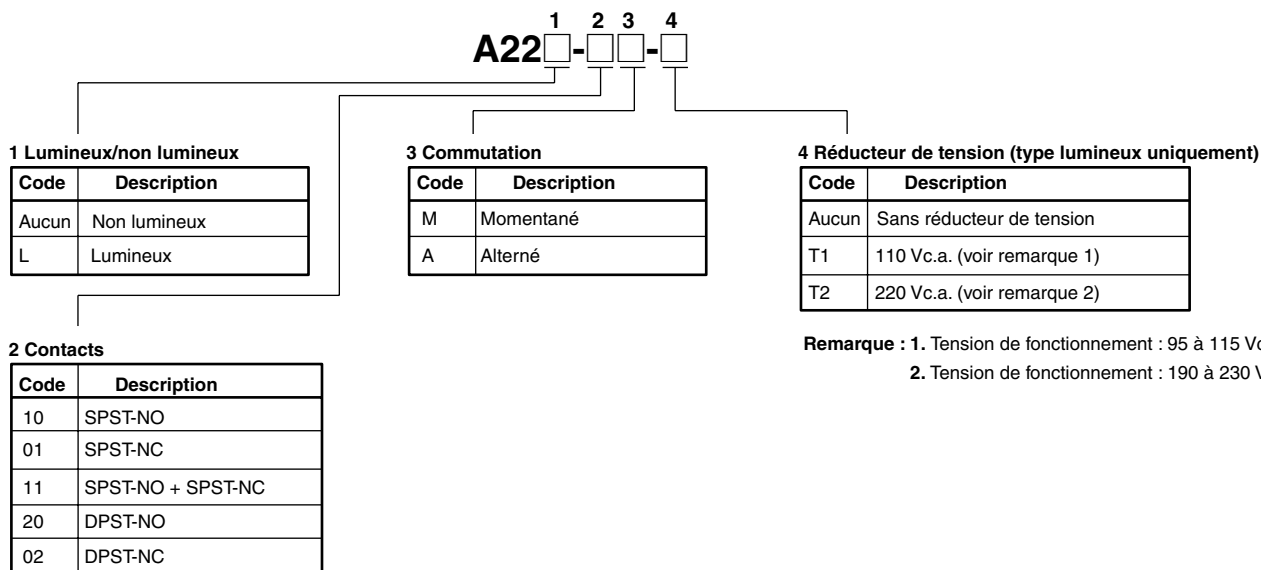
1 2 3 4
A22□-□□-□

1 Lumineux/non lumineux

| Code | Description |
|---|---|
| Aucun | Non lumineux |
| L | Lumineux |

3 Commutation

| Code | Description |
|---|---|
| M | Momentané |
| A | Alterné |

4 Réducteur de tension (type lumineux uniquement)

| Code | Description |
|---|---|
| Aucun | Sans réducteur de tension |
| T1 | 110 Vc.a. (voir remarque 1) |
| T2 | 220 Vc.a. (voir remarque 2) |

Remarque : 1. Tension de fonctionnement : 95 à 115 V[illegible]
2. Tension de fonctionnement : 190 à 230 V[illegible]

2 Contacts

| Code | Description |
|---|---|
| 10 | SPST-NO |
| 01 | SPST-NC |
| 11 | SPST-NO + SPST-NC |
| 20 | DPST-NO |
| 02 | DPST-NC |